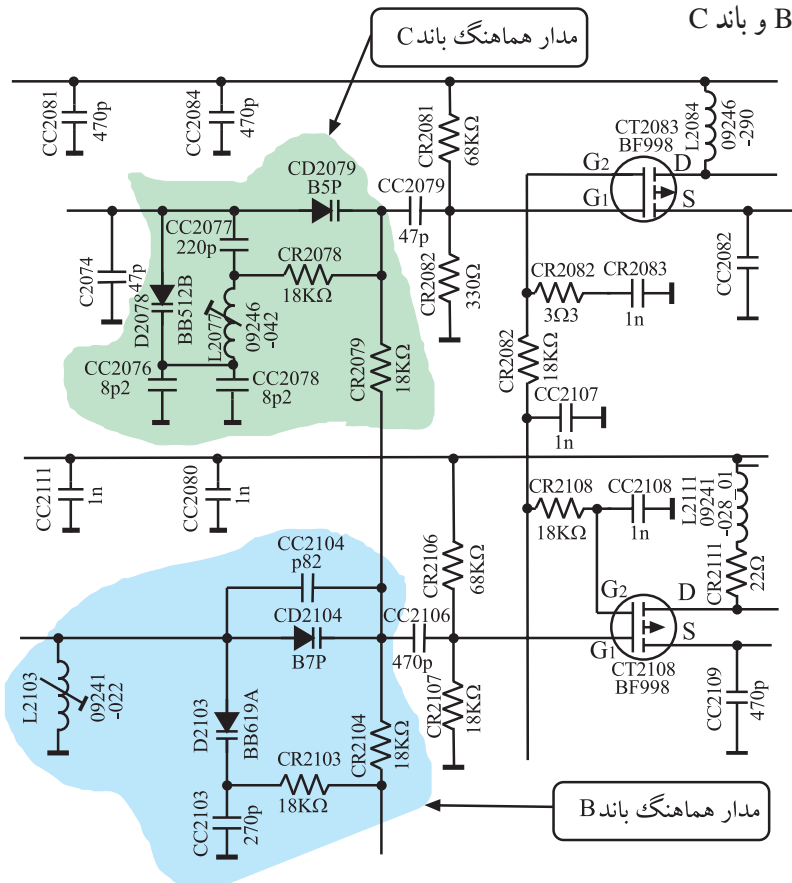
B و باند C

مدار هماهنگ باند C

CC2081 470p
CC2084 470p
CR2081 68KΩ
L2084 09246 -290
CT2083 BF998
G2 D
G1 S
CD2079 B5P
CC2079 47p
CC2077 220p
C2074 47p
D2078 BB512B
CR2078 18KΩ
L2077 09246 -042
CR2082 330Ω
CR2082 3Ω3
CR2083 1n
CC2082
CC2076 8p2
CC2078 8p2
CR2079 18KΩ
CR2082 18KΩ
CC2107 1n
CC2111 1n
CC2080 1n
CR2108 18KΩ
CC2108 1n
L2111 09241 -028_01
CR2111 22Ω
CC2104 p82
CR2106 68KΩ
CD2104 B7P
CC2106 470p
G2 D
G1 S
CT2108 BF998
L2103 09241 -022
D2103 BB619A
CR2107 18KΩ
CR2103 18KΩ
CR2104 18KΩ
CC2109 470p
CC2103 270p

مدار هماهنگ باند B